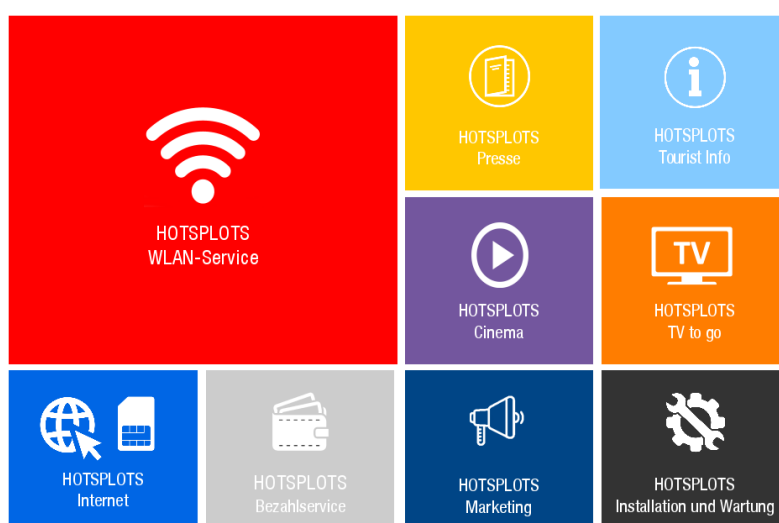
HOTSPLOTS
WLAN-Service

HOTSPLOTS
Presse

HOTSPLOTS
Tourist Info

HOTSPLOTS
Cinema

TV

HOTSPLOTS
TV to go

HOTSPLOTS
Internet

HOTSPLOTS
Bezahlservice

HOTSPLOTS
Marketing

HOTSPLOTS
Installation und Wartung